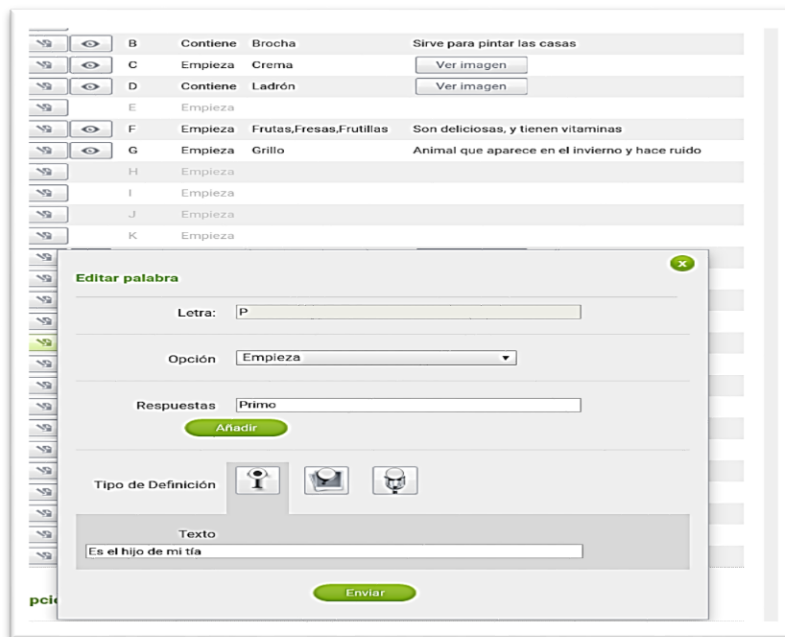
| | | | | |
|---|---|---|---|---|
| B | Contiene | Brocha | Sirve para pintar las casas |
| C | Empieza | Crema | Ver imagen |
| D | Contiene | Ladrón | Ver imagen |
| E | Empieza | | |
| F | Empieza | Frutas,Fresas,Frutillas | Son deliciosas, y tienen vitaminas |
| G | Empieza | Grillo | Animal que aparece en el invierno y hace ruido |
| H | Empieza | | |
| I | Empieza | | |
| J | Empieza | | |
| K | Empieza | | |

Editar palabra

Letra: P

Opción Empieza

Respuestas Primo

Añadir

Tipo de Definición

Texto

Es el hijo de mi tía

Enviar

pci